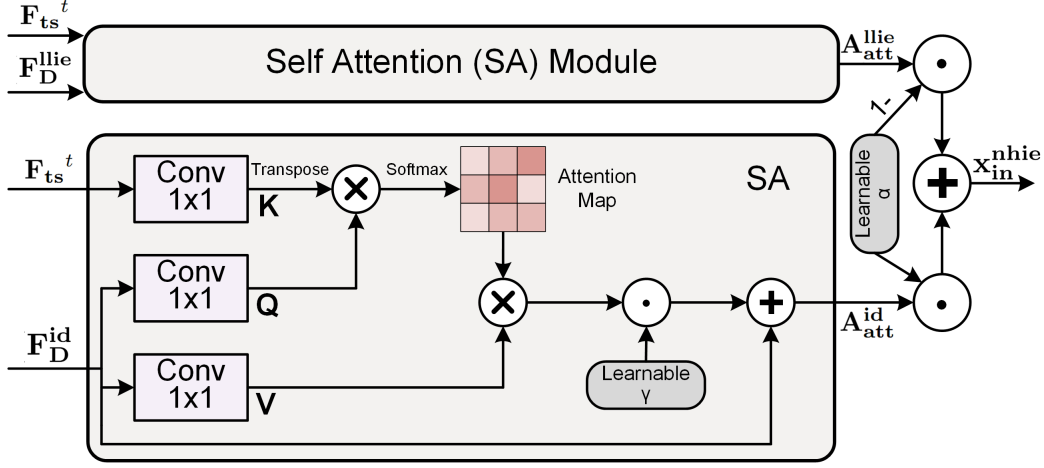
$\mathbf{F_{ts}}^t$

$\mathbf{F_D^{llie}}$

Self Attention (SA) Module

$\mathbf{A_{att}^{llie}}$

1-

Learnable α

$\mathbf{x_{in}^{nhie}}$

$\mathbf{F_{ts}}^t$

Conv 1x1

K

Transpose

Softmax

Attention Map

SA

$\mathbf{F_D^{id}}$

Conv 1x1

Q

Conv 1x1

V

Learnable γ

$\mathbf{A_{att}^{id}}$